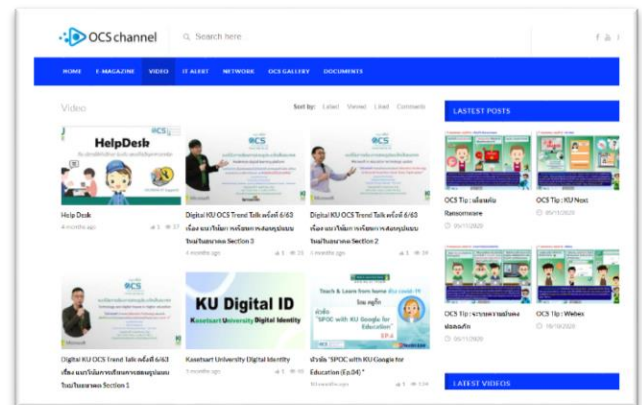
OCS channel

Search here

HOME E-MAGAZINE VIDEO IT ALERT NETWORK OCS GALLERY DOCUMENTS

Video

Sort by: Latest Viewed Liked Comments

HelpDesk

Help Desk

4 months ago

Digital KU OCS Trend Talk ครั้งที่ 6/63 เรื่อง แนวโน้มการเรียนการสอนรูปแบบใหม่ในยุคหลัง Section 3

4 months ago

Digital KU OCS Trend Talk ครั้งที่ 6/63 เรื่อง แนวโน้มการเรียนการสอนรูปแบบใหม่ในยุคหลัง Section 2

4 months ago

Digital KU OCS Trend Talk ครั้งที่ 6/63 เรื่อง แนวโน้มการเรียนการสอนรูปแบบใหม่ในยุคหลัง Section 1

KU Digital ID

Kasetsart University Digital Identity

Kasetsart University Digital Identity

5 months ago

Teach & Learn from home

SPOC with KU Google for Education EP.4

หัวข้อ "SPOC with KU Google for Education (Ep.04)"

LASTEST POSTS

OCS Tip : ป้องกัน Ransomware

05/11/2020

OCS Tip : KU Nosi

05/11/2020

OCS Tip : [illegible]

05/11/2020

OCS Tip : Webex

10/10/2020

LATEST VIDEOS